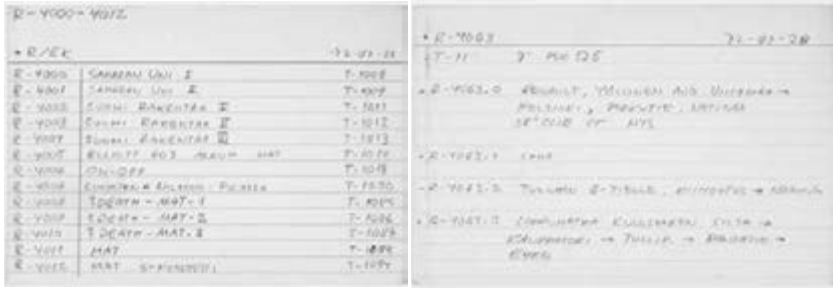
R-4000-4012

• R/EK 72-03-28

| | | |
|---|---|---|
| R-4000 | SANDAAN UNI I | T-1008 |
| R-4001 | SANDAAN UNI II | T-1009 |
| R-4002 | SUOMI RAKENTAA II | T-1011 |
| R-4003 | SUOMI RAKENTAA II | T-1012 |
| R-4004 | SUOMI RAKENTAA III | T-1013 |
| R-4005 | ELLIOTT 803 ALKU MAT | T-1014 |
| R-4006 | ON-OFF | T-1018 |
| R-4008 | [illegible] | T-1030 |
| R-4008 | TOCATA - MAT-1 | T-1085 |
| R-4009 | TOCATA - MAT-2 | T-1086 |
| R-4010 | TOCATA - MAT-3 | T-1087 |
| R-4011 | MAT | T-1088 |
| R-4012 | MAT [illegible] | T-1091 |

• R-4003 72-03-28

T-11 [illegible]

• R-4003.0 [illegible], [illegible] AND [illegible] → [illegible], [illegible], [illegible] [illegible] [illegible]

• R-4003.1 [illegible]

• R-4003.2 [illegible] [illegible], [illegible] → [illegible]

• R-4003.3 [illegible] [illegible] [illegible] → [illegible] → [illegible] → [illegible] → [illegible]